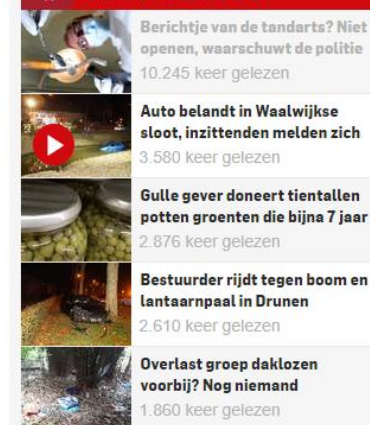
Berichtje van de tandarts? Niet openen, waarschuwt de politie
10.245 keer gelezen

Auto belandt in Waalwijkse sloot, inzittenden melden zich
3.580 keer gelezen

Gulle gever doneert tientallen potten groenten die bijna 7 jaar
2.876 keer gelezen

Bestuurder rijdt tegen boom en lantaarnpaal in Drunen
2.610 keer gelezen

Overlast groep daklozen voorbij? Nog niemand
1.860 keer gelezen